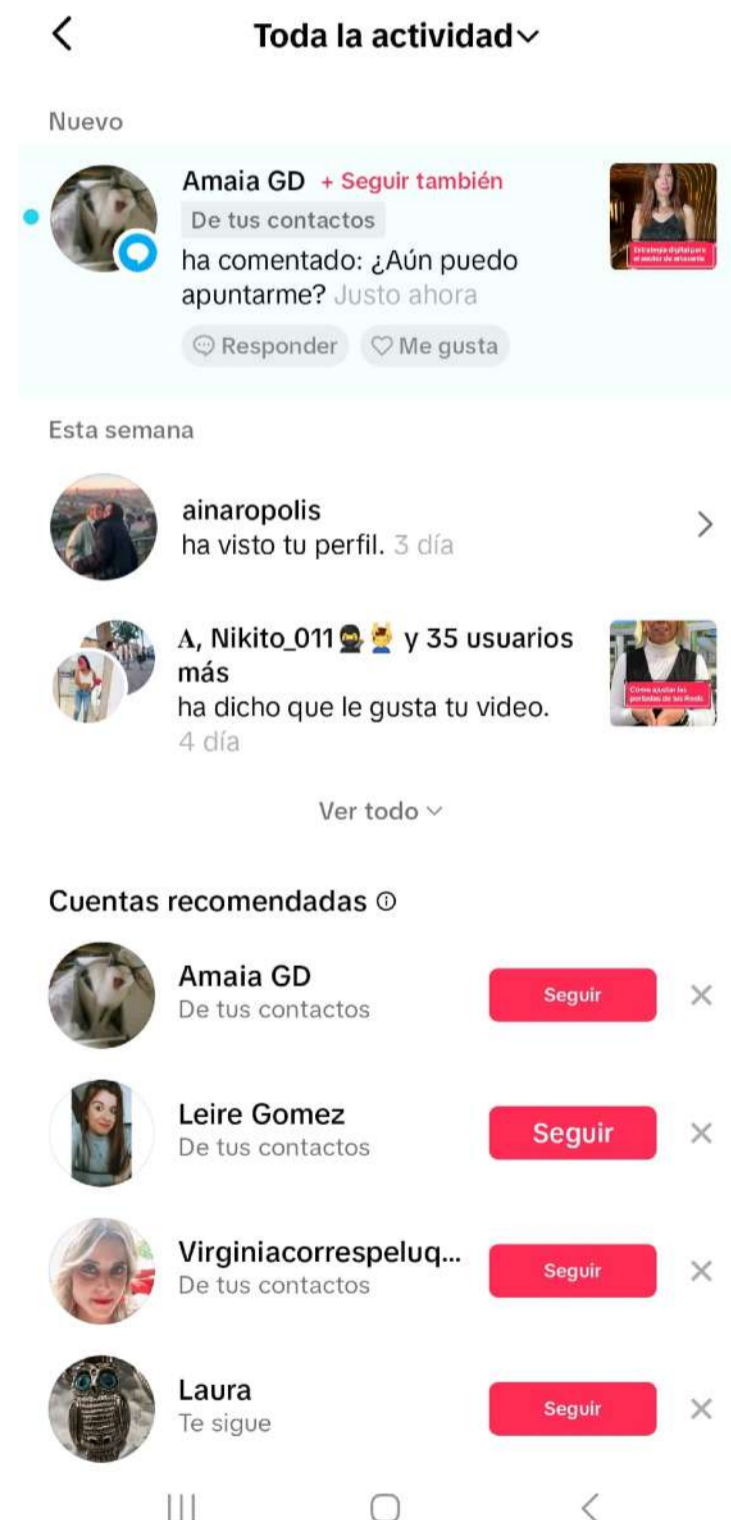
Toda la actividad

Nuevo

Amaia GD + Seguir también
De tus contactos
ha comentado: ¿Aún puedo apuntarme? Justo ahora
Responder Me gusta

Estrategia digital para el sector de artesanía

Esta semana

ainaropolis
ha visto tu perfil. 3 día

A, Nikito_011 🥷🧏 y 35 usuarios más
ha dicho que le gusta tu video.
4 día

Como ajustar las portadas de tus Reels

Ver todo

Cuentas recomendadas

Amaia GD
De tus contactos
Seguir

Leire Gomez
De tus contactos
Seguir

Virginiacorrespeluq...
De tus contactos
Seguir

Laura
Te sigue
Seguir